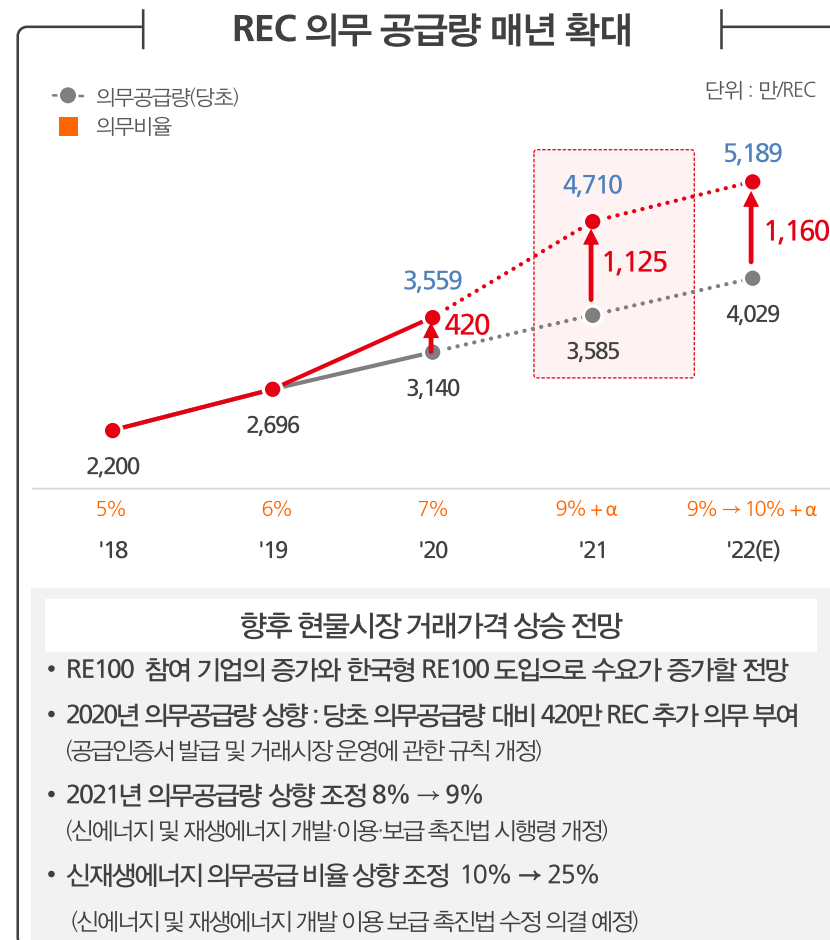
REC 의무 공급량 매년 확대

의무공급량(당초)
의무비율

단위 : 만/REC

5,189
4,710
1,160
1,125
3,559
420
4,029
3,585
3,140
2,696
2,200

5% 6% 7% 9% + α 9% → 10% + α
'18 '19 '20 '21 '22(E)

향후 현물시장 거래가격 상승 전망

• RE100 참여 기업의 증가와 한국형 RE100 도입으로 수요가 증가할 전망

• 2020년 의무공급량 상향 : 당초 의무공급량 대비 420만 REC 추가 의무 부여
(공급인증서 발급 및 거래시장 운영에 관한 규칙 개정)

• 2021년 의무공급량 상향 조정 8% → 9%
(신에너지 및 재생에너지 개발·이용·보급 촉진법 시행령 개정)

• 신재생에너지 의무공급 비율 상향 조정 10% → 25%
(신에너지 및 재생에너지 개발 이용 보급 촉진법 수정 의결 예정)